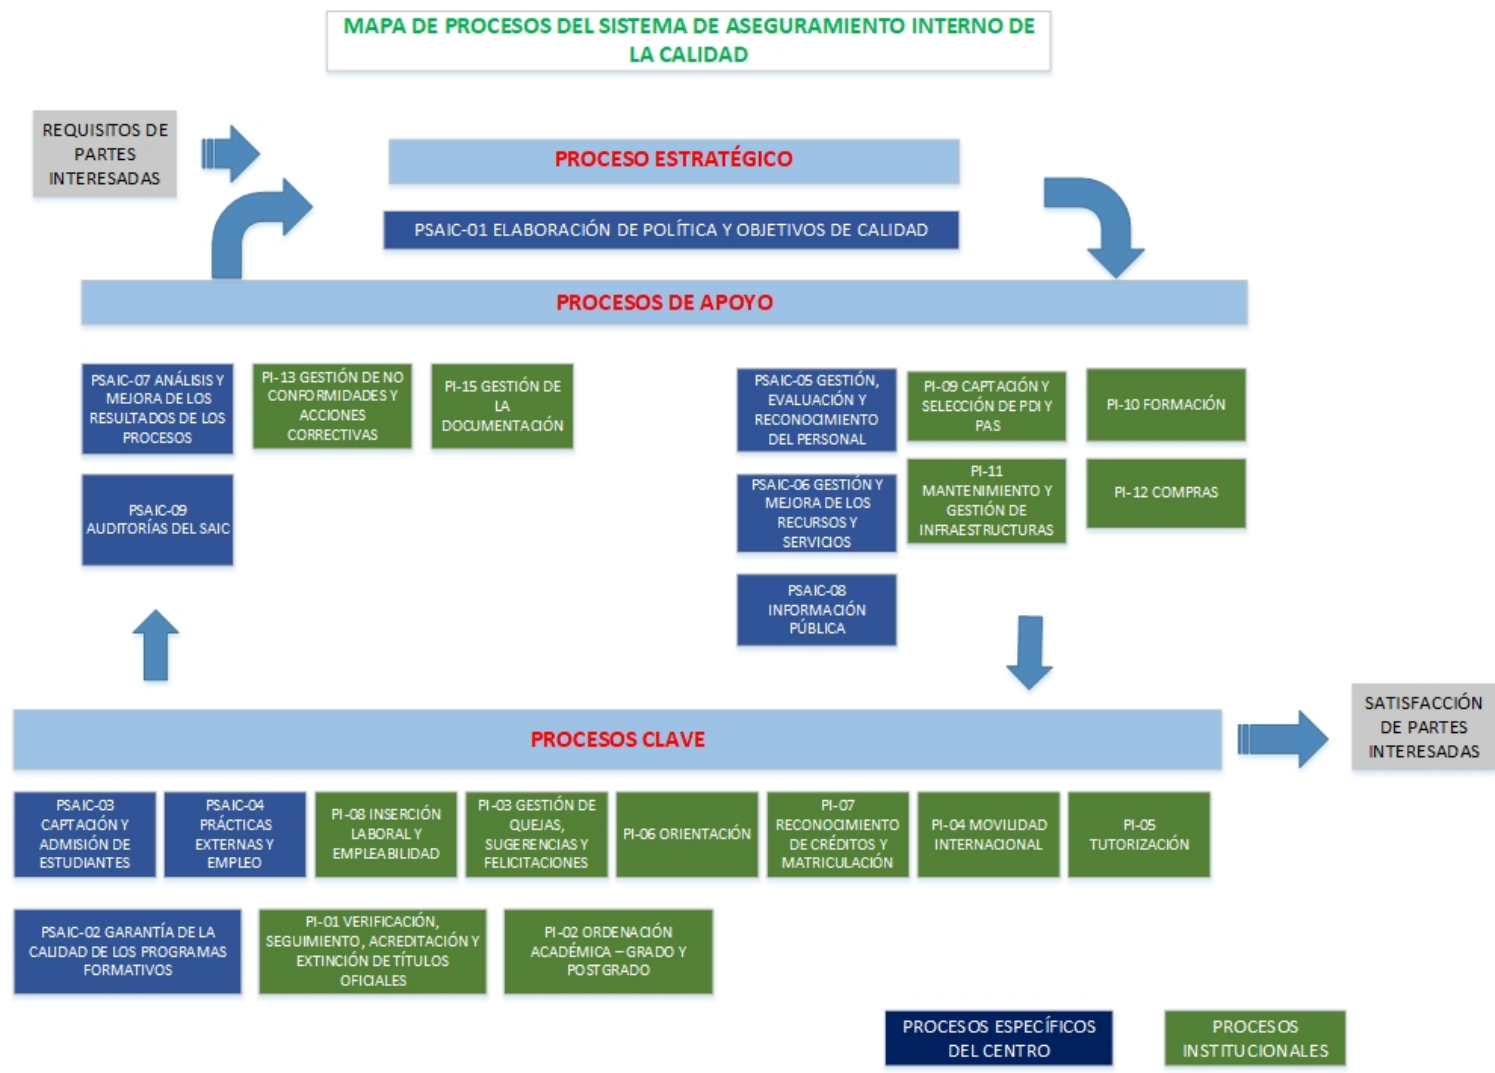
MAPA DE PROCESOS DEL SISTEMA DE ASEGURAMIENTO INTERNO DE LA CALIDAD

REQUISITOS DE PARTES INTERESADAS

PROCESO ESTRATÉGICO

PSAIC-01 ELABORACIÓN DE POLÍTICA Y OBJETIVOS DE CALIDAD

PROCESOS DE APOYO

PSAIC-07 ANÁLISIS Y MEJORA DE LOS RESULTADOS DE LOS PROCESOS

PI-13 GESTIÓN DE NO CONFORMIDADES Y ACCIONES CORRECTIVAS

PI-15 GESTIÓN DE LA DOCUMENTACIÓN

PSAIC-09 AUDITORÍAS DEL SAIC

PSAIC-05 GESTIÓN, EVALUACIÓN Y RECONOCIMIENTO DEL PERSONAL

PI-09 CAPTACIÓN Y SELECCIÓN DE PDI Y PAS

PI-10 FORMACIÓN

PSAIC-06 GESTIÓN Y MEJORA DE LOS RECURSOS Y SERVICIOS

PI-11 MANTENIMIENTO Y GESTIÓN DE INFRAESTRUCTURAS

PI-12 COMPRAS

PSAIC-08 INFORMACIÓN PÚBLICA

PROCESOS CLAVE

SATISFACCIÓN DE PARTES INTERESADAS

PSAIC-03 CAPTACIÓN Y ADMISIÓN DE ESTUDIANTES

PSAIC-04 PRÁCTICAS EXTERNAS Y EMPLEO

PI-08 INSERCIÓN LABORAL Y EMPLEABILIDAD

PI-03 GESTIÓN DE QUEJAS, SUGERENCIAS Y FELICITACIONES

PI-06 ORIENTACIÓN

PI-07 RECONOCIMIENTO DE CRÉDITOS Y MATRICULACIÓN

PI-04 MOVILIDAD INTERNACIONAL

PI-05 TUTORIZACIÓN

PSAIC-02 GARANTÍA DE LA CALIDAD DE LOS PROGRAMAS FORMATIVOS

PI-01 VERIFICACIÓN, SEGUIMIENTO, ACREDITACIÓN Y EXTINCIÓN DE TÍTULOS OFICIALES

PI-02 ORDENACIÓN ACADÉMICA – GRADO Y POSTGRADO

PROCESOS ESPECÍFICOS DEL CENTRO

PROCESOS INSTITUCIONALES